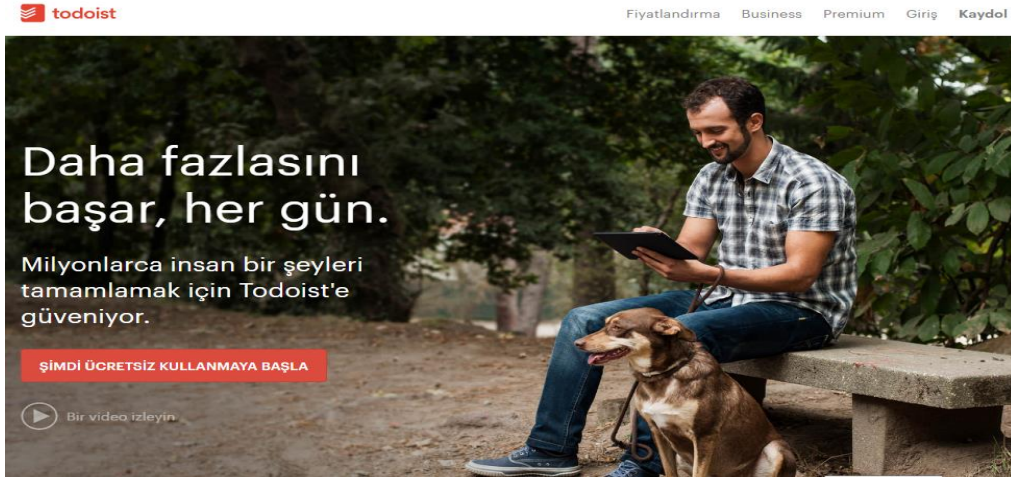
todoist

Fiyatlandırma Business Premium Giriş Kaydol

Daha fazlasını başar, her gün.

Milyonlarca insan bir şeyleri tamamlamak için Todoist'e güveniyor.

ŞİMDİ ÜCRETSİZ KULLANMAYA BAŞLA

Bir video izleyin